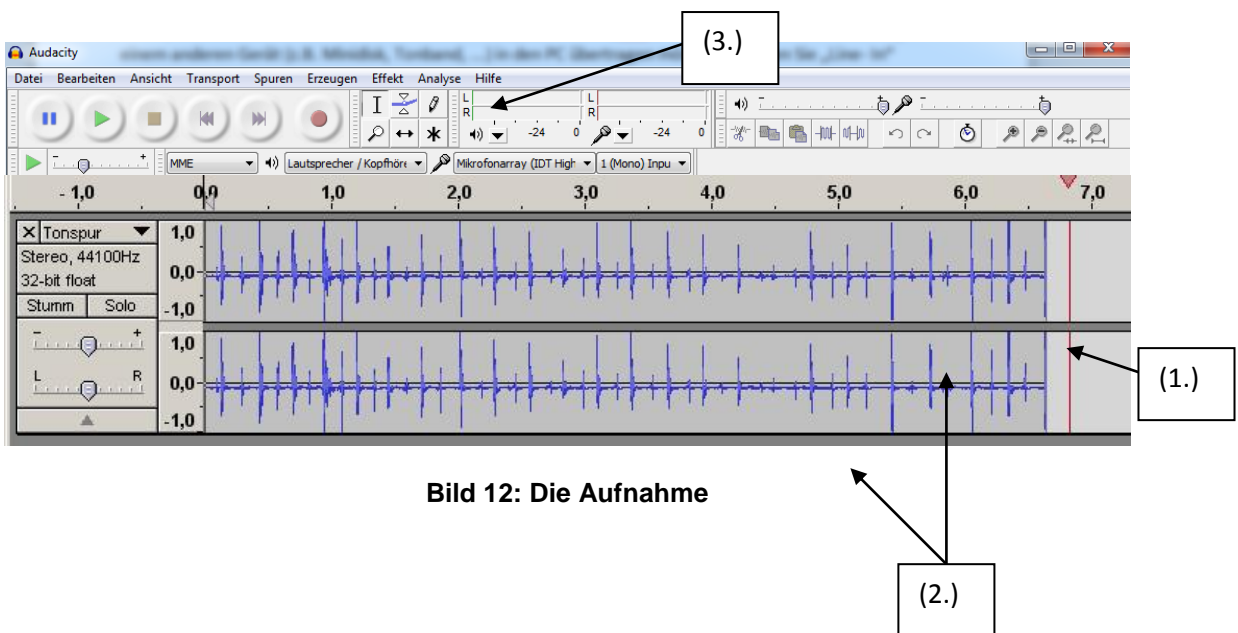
(3.)

Audacity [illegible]

Datei Bearbeiten Ansicht Transport Spuren Erzeugen Effekt Analyse Hilfe

L
R
L
R
-24 0 -24 0

MME
Lautsprecher / Kopfhöre
Mikrofonarray (IDT High
1 (Mono) Inpu

- 1,0 0,0 1,0 2,0 3,0 4,0 5,0 6,0 7,0

Tonspur
Stereo, 44100Hz
32-bit float
Stumm Solo
- +
L R

1,0
0,0
-1,0
1,0
0,0
-1,0

(1.)

Bild 12: Die Aufnahme

(2.)